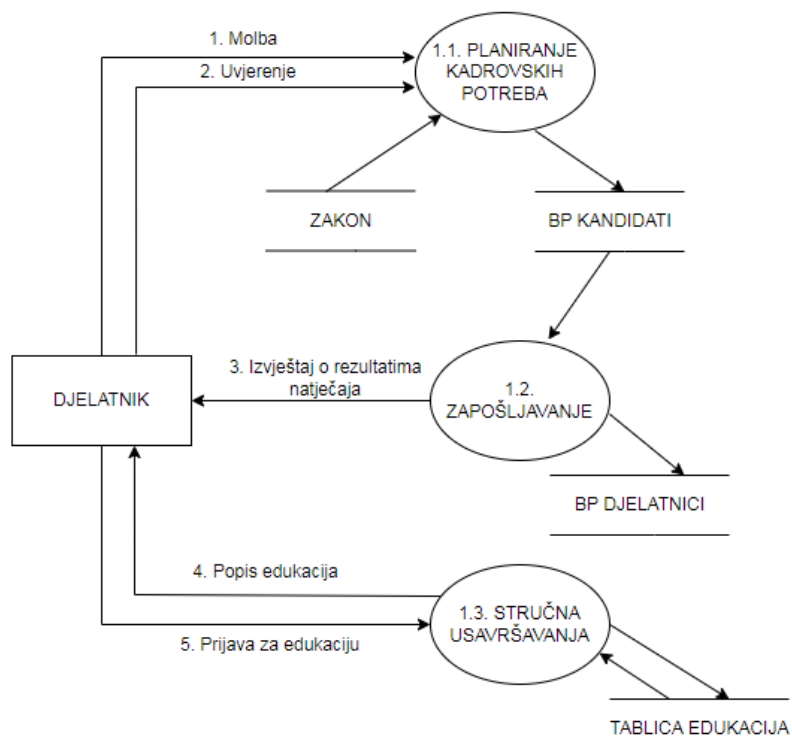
1. Molba

2. Uvjerenje

1.1. PLANIRANJE KADROVSKIH POTREBA

ZAKON

BP KANDIDATI

DJELATNIK

3. Izvještaj o rezultatima natječaja

1.2. ZAPOŠLJAVANJE

BP DJELATNICI

4. Popis edukacija

5. Prijava za edukaciju

1.3. STRUČNA USAVRŠAVANJA

TABLICA EDUKACIJA